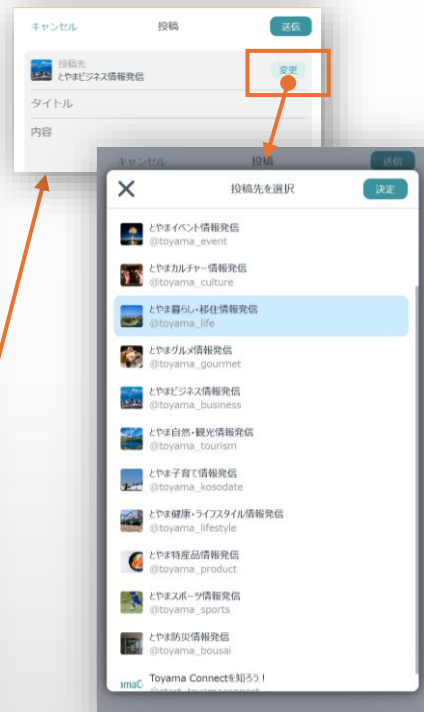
キャンセル
投稿
送信
投稿先
とやまビジネス情報発信
変更
タイトル
内容

キャンセル
投稿
送信

投稿先を選択
決定

とやまイベント情報発信
@toyama_event
とやまカルチャー情報発信
@toyama_culture
とやま暮らし・移住情報発信
@toyama_life
とやまグルメ情報発信
@toyama_gourmet
とやまビジネス情報発信
@toyama_business
とやま自然・観光情報発信
@toyama_tourism
とやま子育て情報発信
@toyama_kosodate
とやま健康・ライフスタイル情報発信
@toyama_lifestyle
とやま特産品情報発信
@toyama_product
とやまスポーツ情報発信
@toyama_sports
とやま防災情報発信
@toyama_bousai
Toyama Connectを知ろう！
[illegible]